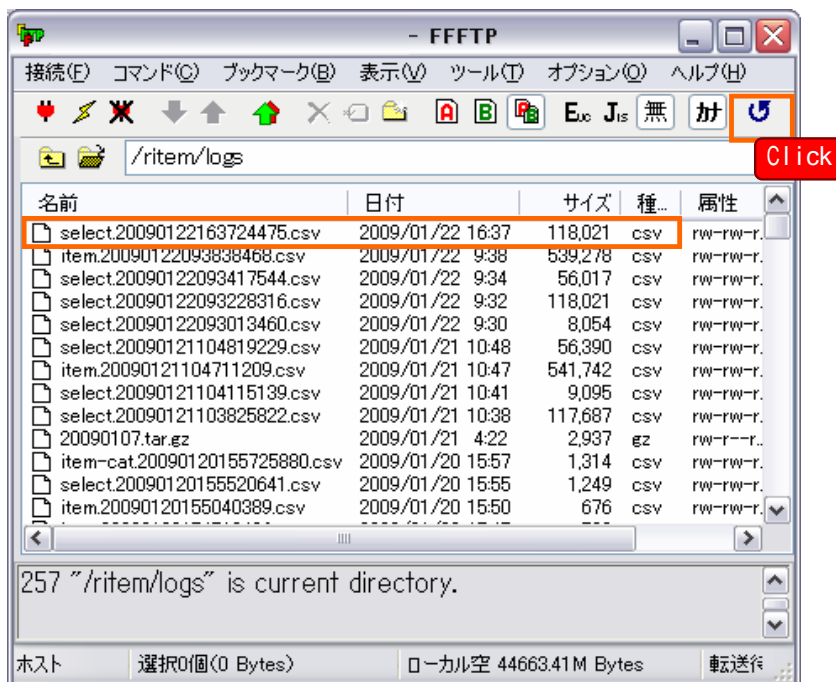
- FFFTP

接続(F) コマンド(C) ブックマーク(B) 表示(V) ツール(T) オプション(O) ヘルプ(H)

A B Euc Jis 無 カナ

/ritem/logs

Click

| 名前 | 日付 | サイズ | 種... | 属性 |
|---|---|---|---|---|
| select.20090122163724475.csv | 2009/01/22 16:37 | 118,021 | csv | rw-rw-r. |
| item.20090122093838468.csv | 2009/01/22 9:38 | 539,278 | csv | rw-rw-r. |
| select.20090122093417544.csv | 2009/01/22 9:34 | 56,017 | csv | rw-rw-r. |
| select.20090122093228316.csv | 2009/01/22 9:32 | 118,021 | csv | rw-rw-r. |
| select.20090122093013460.csv | 2009/01/22 9:30 | 8,054 | csv | rw-rw-r. |
| select.20090121104819229.csv | 2009/01/21 10:48 | 56,390 | csv | rw-rw-r. |
| item.20090121104711209.csv | 2009/01/21 10:47 | 541,742 | csv | rw-rw-r. |
| select.20090121104115139.csv | 2009/01/21 10:41 | 9,095 | csv | rw-rw-r. |
| select.20090121103825822.csv | 2009/01/21 10:38 | 117,687 | csv | rw-rw-r. |
| 20090107.tar.gz | 2009/01/21 4:22 | 2,937 | gz | rw-r--r.. |
| item-cat.20090120155725880.csv | 2009/01/20 15:57 | 1,314 | csv | rw-rw-r. |
| select.20090120155520641.csv | 2009/01/20 15:55 | 1,249 | csv | rw-rw-r. |
| item.20090120155040389.csv | 2009/01/20 15:50 | 676 | csv | rw-rw-r. |

257 "/ritem/logs" is current directory.

ホスト 選択0個(0 Bytes) ローカル空 44663.41M Bytes 転送行